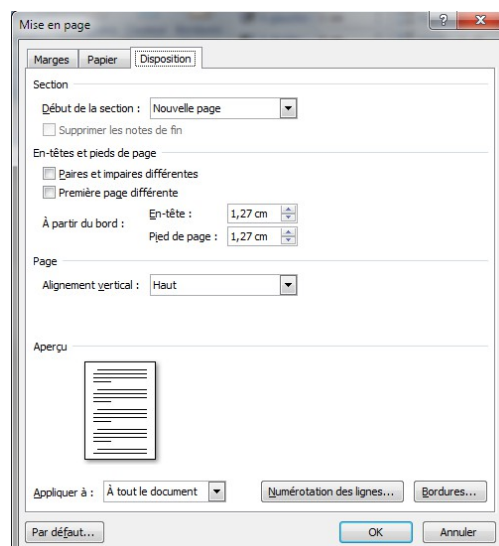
Mise en page

?

X

Marges

Papier

Disposition

Section

Début de la section :

Nouvelle page

Supprimer les notes de fin

En-têtes et pieds de page

Paires et impaires différentes

Première page différente

À partir du bord :

En-tête :

1,27 cm

Pied de page :

1,27 cm

Page

Alignement vertical :

Haut

Aperçu

Appliquer à :

À tout le document

Numérotation des lignes...

Bordures...

Par défaut...

OK

Annuler